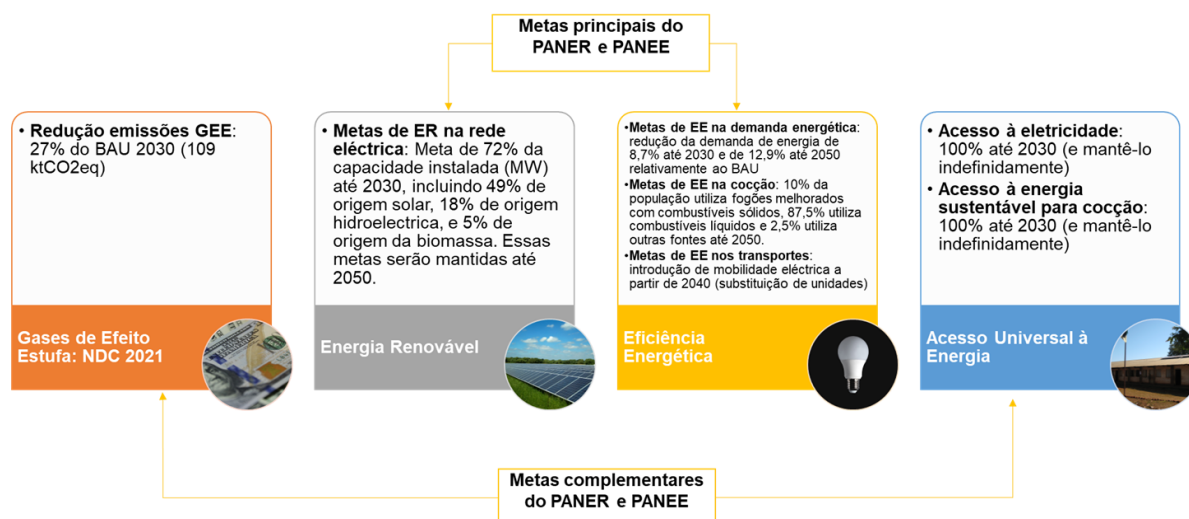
Metas principais do PANER e PANEE

• **Redução emissões GEE**: 27% do BAU 2030 (109 ktCO2eq)

Gases de Efeito Estufa: NDC 2021

• **Metas de ER na rede eléctrica**: Meta de 72% da capacidade instalada (MW) até 2030, incluindo 49% de origem solar, 18% de origem hidroelectrica, e 5% de origem da biomassa. Essas metas serão mantidas até 2050.

Energia Renovável

•**Metas de EE na demanda energética**: redução da demanda de energia de 8,7% até 2030 e de 12,9% até 2050 relativamente ao BAU
•**Metas de EE na cocção**: 10% da população utiliza fogões melhorados com combustíveis sólidos, 87,5% utiliza combustíveis liquidos e 2,5% utiliza outras fontes até 2050.
•**Metas de EE nos transportes**: introdução de mobilidade eléctrica a partir de 2040 (substituição de unidades)

Eficiência Energética

• **Acesso à eletricidade**: 100% até 2030 (e mantê-lo indefinidamente)
• **Acesso à energia sustentável para cocção**: 100% até 2030 (e mantê-lo indefinidamente)

Acesso Universal à Energia

Metas complementares do PANER e PANEE